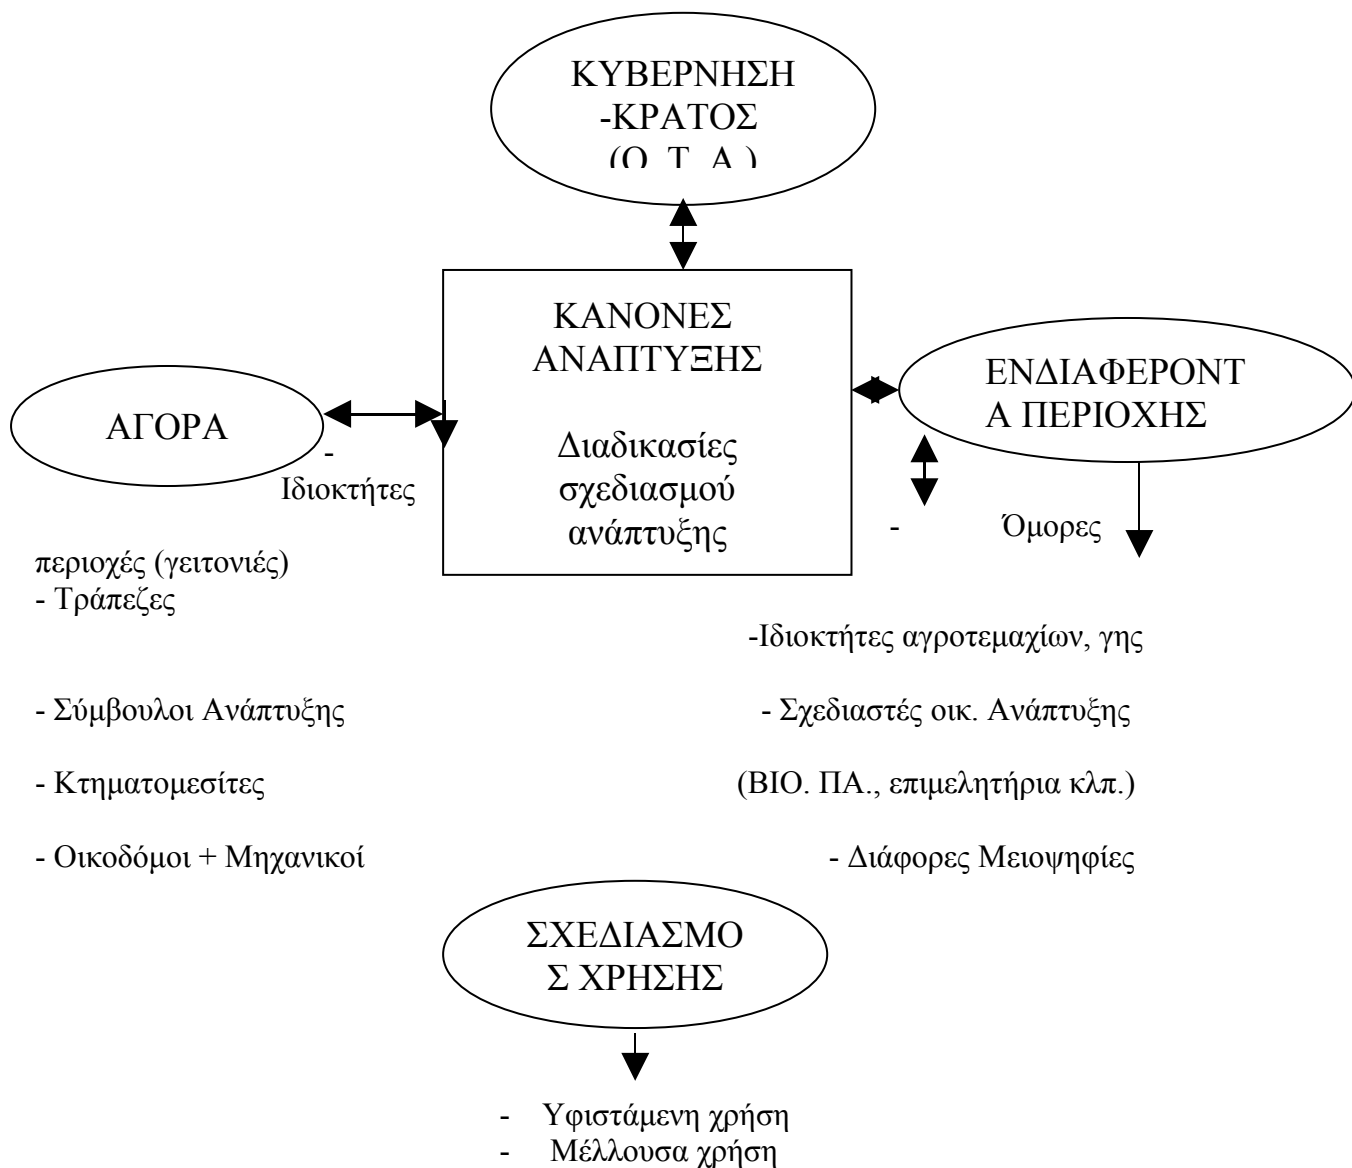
ΚΥΒΕΡΝΗΣΗ
-ΚΡΑΤΟΣ
(Ο. Τ. Α.)

ΚΑΝΟΝΕΣ
ΑΝΑΠΤΥΞΗΣ

Διαδικασίες
σχεδιασμού
ανάπτυξης

ΑΓΟΡΑ

ΕΝΔΙΑΦΕΡΟΝΤ
Α ΠΕΡΙΟΧΗΣ

-
Ιδιοκτήτες

-
Όμορες

περιοχές (γειτονιές)
- Τράπεζες

-Ιδιοκτήτες αγροτεμαχίων, γης

- Σύμβουλοι Ανάπτυξης

- Σχεδιαστές οικ. Ανάπτυξης

- Κτηματομεσίτες

(ΒΙΟ. ΠΑ., επιμελητήρια κλπ.)

- Οικοδόμοι + Μηχανικοί

- Διάφορες Μειοψηφίες

ΣΧΕΔΙΑΣΜΟ
Σ ΧΡΗΣΗΣ

- Υφιστάμενη χρήση
- Μέλλουσα χρήση